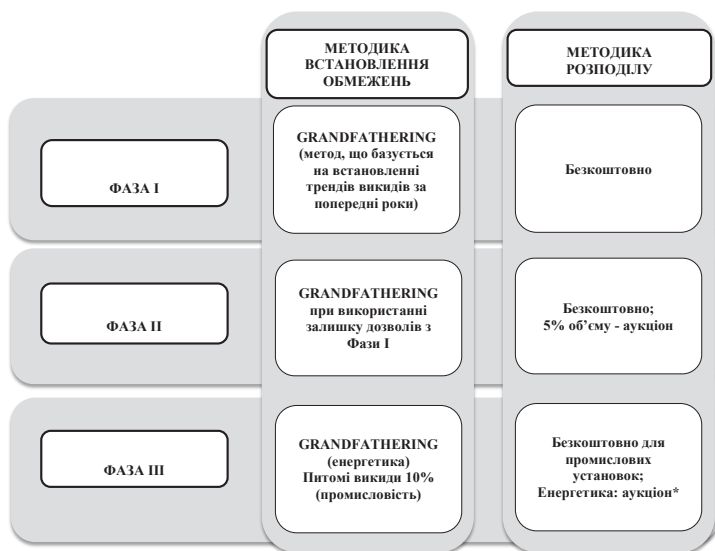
МЕТОДИКА ВСТАНОВЛЕННЯ ОБМЕЖЕНЬ

МЕТОДИКА РОЗПОДІЛУ

ФАЗА І

GRANDFATHERING (метод, що базується на встановленні трендів викидів за попередні роки)

Безкоштовно

ФАЗА ІІ

GRANDFATHERING при використанні залишку дозволів з Фази І

Безкоштовно; 5% об'єму - аукціон

ФАЗА ІІІ

GRANDFATHERING (енергетика) Питомі викиди 10% (промисловість)

Безкоштовно для промислових установок; Енергетика: аукціон*